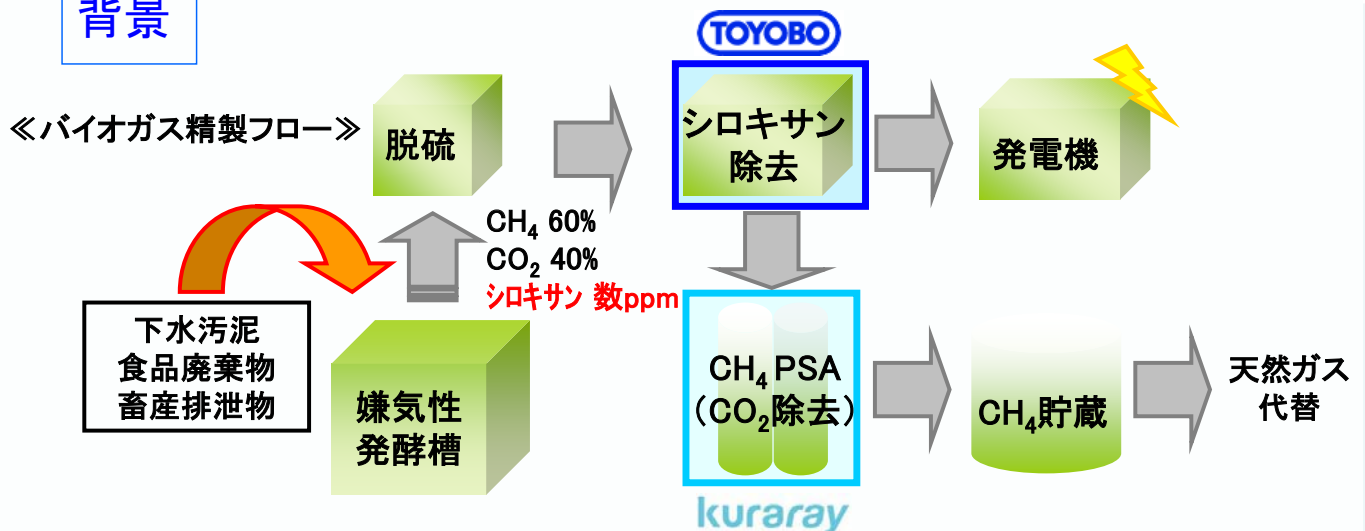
背景

TOYOBO

≪バイオガス精製フロー≫

脱硫

シロキサン除去

発電機

$CH_4$ 60%
$CO_2$ 40%
シロキサン 数ppm

下水汚泥
食品廃棄物
畜産排泄物

嫌気性
発酵槽

$CH_4$ PSA
($CO_2$除去)

$CH_4$貯蔵

天然ガス
代替

kuraray